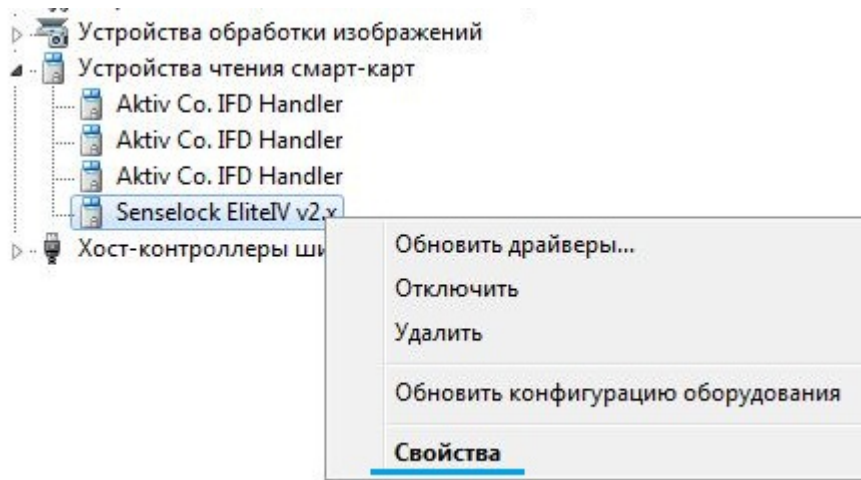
Устройства обработки изображений
Устройства чтения смарт-карт
Aktiv Co. IFD Handler
Aktiv Co. IFD Handler
Aktiv Co. IFD Handler
Senselock EliteIV v2.x
Хост-контроллеры ши

Обновить драйверы...
Отключить
Удалить
Обновить конфигурацию оборудования
Свойства